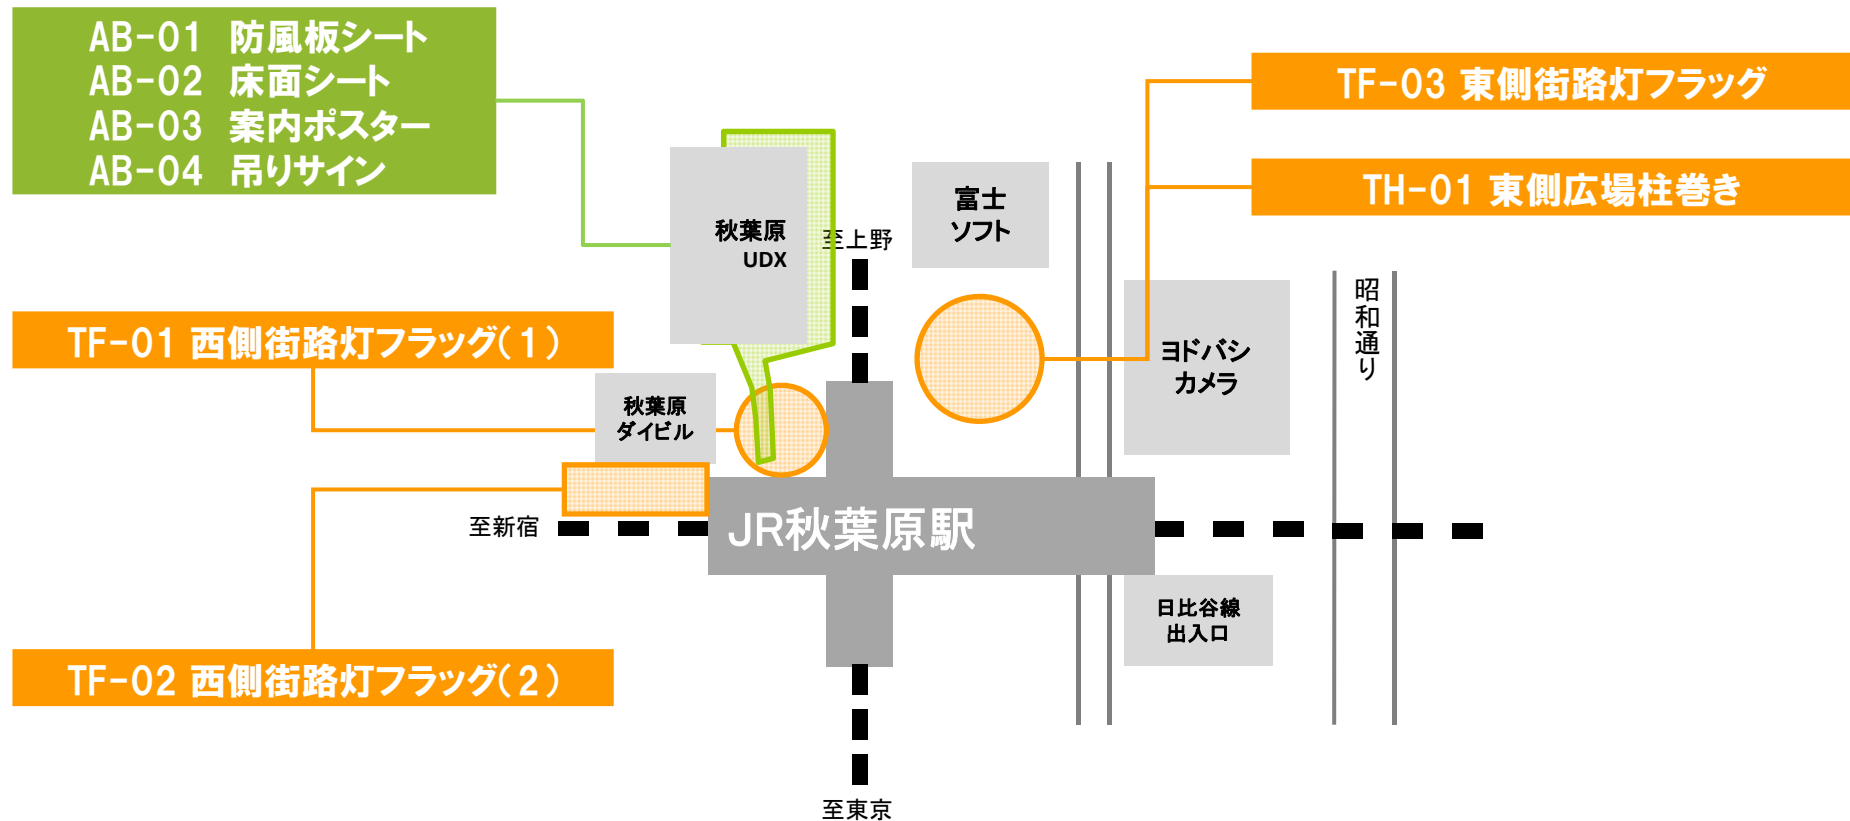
AB-01 防風板シート
AB-02 床面シート
AB-03 案内ポスター
AB-04 吊りサイン

TF-03 東側街路灯フラッグ

TH-01 東側広場柱巻き

秋葉原
UDX

至上野

富士
ソフト

TF-01 西側街路灯フラッグ(1)

ヨドバシ
カメラ

昭和通り

秋葉原
ダイビル

至新宿

JR秋葉原駅

日比谷線
出入口

TF-02 西側街路灯フラッグ(2)

至東京